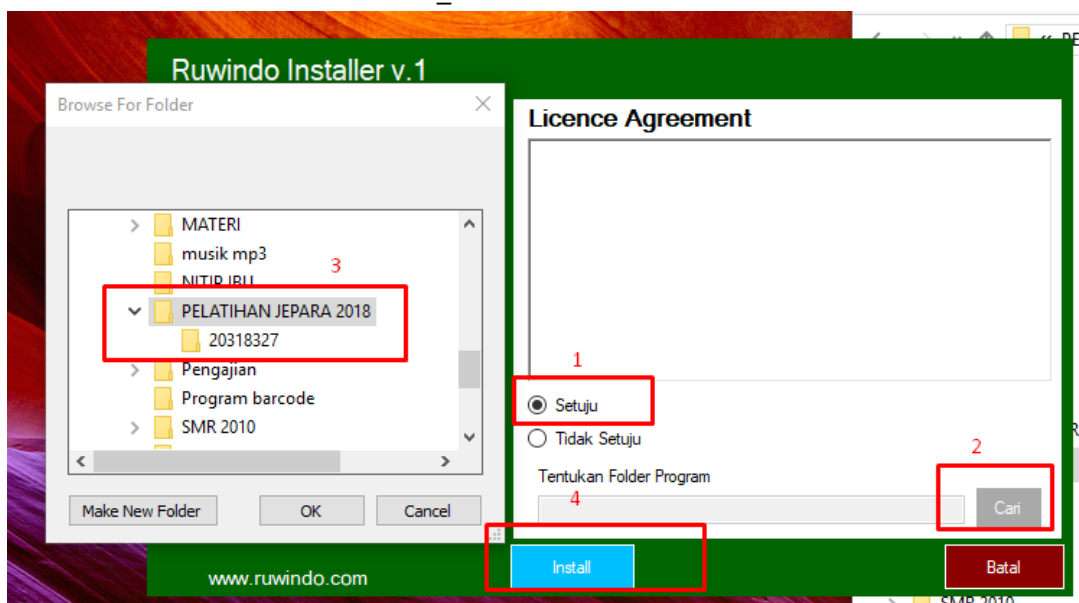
Ruwindo Installer v.1

Browse For Folder

MATERI
musik mp3
NITIP IBU
3
PELATIHAN JEPARA 2018
20318327
Pengajian
Program barcode
SMR 2010

Make New Folder
OK
Cancel

Licence Agreement

1
Setuju
Tidak Setuju
2
Tentukan Folder Program
4
Cari

Install
Batal

www.ruwindo.com